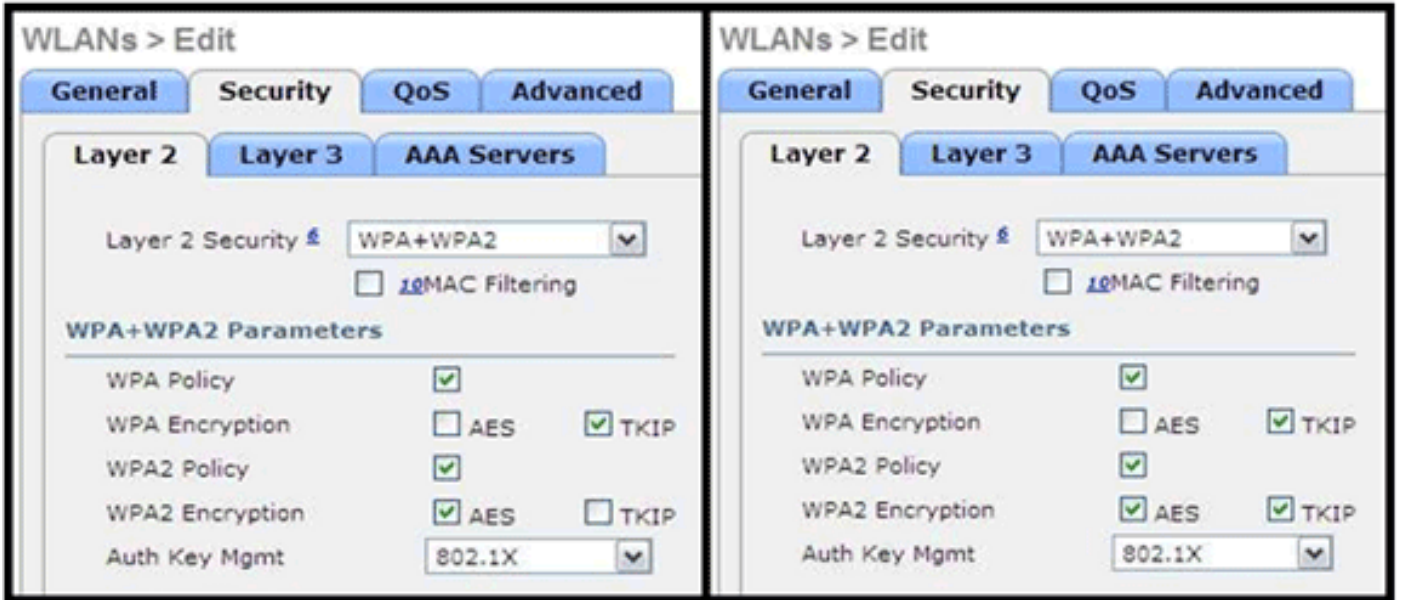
WLANs > Edit

General | Security | QoS | Advanced

Layer 2 | Layer 3 | AAA Servers

Layer 2 Security $^6$ WPA+WPA2

$^{10}$MAC Filtering

WPA+WPA2 Parameters

WPA Policy

WPA Encryption AES TKIP

WPA2 Policy

WPA2 Encryption AES TKIP

Auth Key Mgmt 802.1X

WLANs > Edit

General | Security | QoS | Advanced

Layer 2 | Layer 3 | AAA Servers

Layer 2 Security $^6$ WPA+WPA2

$^{10}$MAC Filtering

WPA+WPA2 Parameters

WPA Policy

WPA Encryption AES TKIP

WPA2 Policy

WPA2 Encryption AES TKIP

Auth Key Mgmt 802.1X